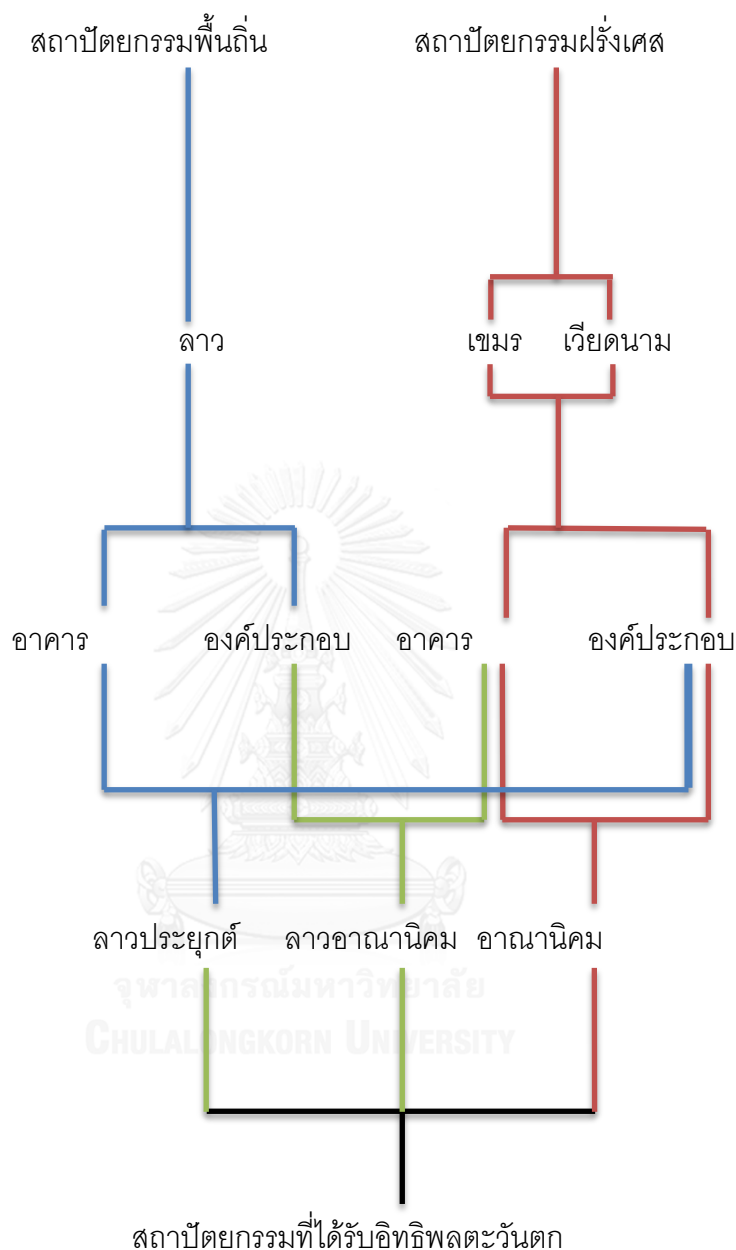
สถาปัตยกรรมพื้นถิ่น

สถาปัตยกรรมฝรั่งเศส

ลาว

เขมร

เวียดนาม

อาคาร

องค์ประกอบ

อาคาร

องค์ประกอบ

ลาวประยุกต์

ลาวอาณานิคม

อาณานิคม

สถาปัตยกรรมที่ได้รับอิทธิพลตะวันตก

จุฬาลงกรณ์มหาวิทยาลัย
CHULALONGKORN UNIVERSITY